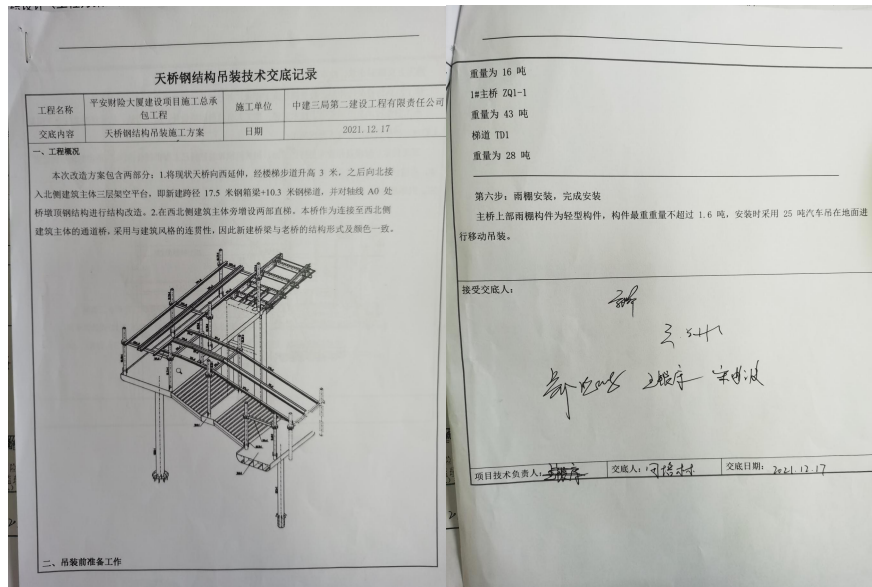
天桥钢结构吊装技术交底记录

| 工程名称 | 平安财险大厦建设项目施工总承包工程 | 施工单位 | 中建三局第二建设工程有限责任公司 |
|---|---|---|---|
| 交底内容 | 天桥钢结构吊装施工方案 | 日期 | 2021.12.17 |

一、工程概况

本次改造方案包含两部分：1.将现状天桥向西延伸，经楼梯步道升高 3 米，之后向北接入北侧建筑主体三层架空平台，即新建跨径 17.5 米钢箱梁+10.3 米钢梯道，并对轴线 A0 处桥墩顶钢结构进行结构改造。2.在西北侧建筑主体旁增设两部直梯，本桥作为连接至西北侧建筑主体的通道桥，采用与建筑风格的连贯性，因此新建桥梁与老桥的结构形式及颜色一致。

二、吊装前准备工作

重量为 16 吨
1#主桥 ZQ1-1
重量为 43 吨
梯道 TD1
重量为 28 吨

第六步：雨棚安装，完成安装
主桥上部雨棚构件为轻型构件，构件最重重量不超过 1.6 吨，安装时采用 25 吨汽车吊在地面进行移动吊装。

接受交底人：
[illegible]
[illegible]
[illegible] 王振宇 宋世波

项目技术负责人：王振宇 交底人：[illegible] 交底日期：2021.12.17